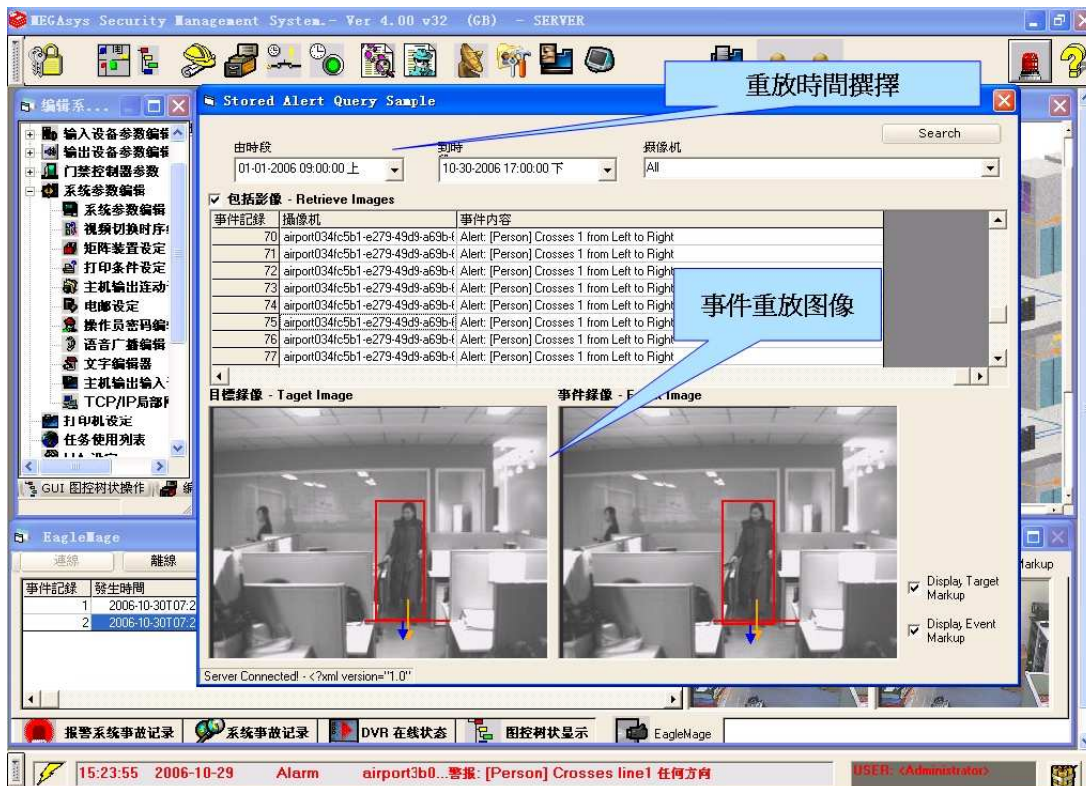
MEGAsys Security Management System - Ver 4.00 v32 (GB) - SERVER

编辑系...

输入设备参数编辑
输出设备参数编辑
门禁控制器参数
系统参数编辑
系统参数编辑
视频切换时序
矩阵装置设定
打印条件设定
主机输出连动
电邮设定
操作员密码编
语音广播编辑
文字编辑器
主机输出输入
TCP/IP局部
打印机设定
任务使用列表

GUI 图控树状操作

Stored Alert Query Sample

重放時間擺擇

Search

由時段
01-01-2006 09:00:00 上
到時
10-30-2006 17:00:00 下
摄像机
All

包括影像 - Retrieve Images

| 事件記錄 | 攝像机 | 事件內容 |
|---|---|---|
| 70 | airport034fc5b1-e279-49d9-a69b-( | Alert: [Person] Crosses 1 from Left to Right |
| 71 | airport034fc5b1-e279-49d9-a69b-( | Alert: [Person] Crosses 1 from Left to Right |
| 72 | airport034fc5b1-e279-49d9-a69b-( | Alert: [Person] Crosses 1 from Left to Right |
| 73 | airport034fc5b1-e279-49d9-a69b-( | Alert: [Person] Crosses 1 from Left to Right |
| 74 | airport034fc5b1-e279-49d9-a69b-( | Alert: [Person] Crosses 1 from Left to Right |
| 75 | airport034fc5b1-e279-49d9-a69b-( | Alert: [Person] Crosses 1 from Left to Right |
| 76 | airport034fc5b1-e279-49d9-a69b-( | Alert: [Person] Crosses 1 from Left to Right |
| 77 | airport034fc5b1-e279-49d9-a69b-( | Alert: [Person] Crosses 1 from Left to Right |

事件重放图像

目標錄像 - Taget Image
事件錄像 - E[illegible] Image

Display Target Markup
Display Event Markup

Server Connected! - <?xml version="1.0"

EagleMage
連線
離線

| 事件記錄 | 發生時間 |
|---|---|
| 1 | 2006-10-30T07:2 |
| 2 | 2006-10-30T07:2 |

Markup

报警系统事故记录
系统事故记录
DVR 在线状态
图控树状显示
EagleMage

15:23:55 2006-10-29 Alarm airport3b0...警报: [Person] Crosses line1 任何方向
USER: <Administrator>